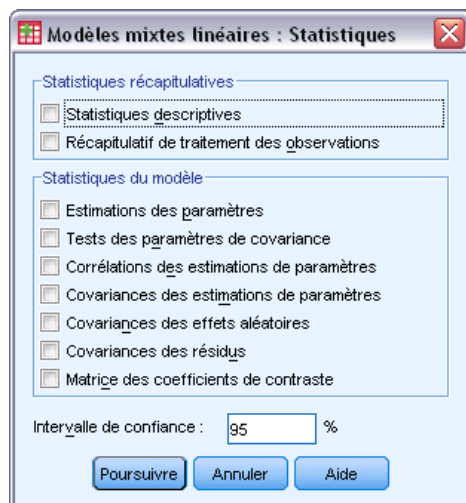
Modèles mixtes linéaires : Statistiques

Statistiques récapitulatives

Statistiques descriptives

Récapitulatif de traitement des observations

Statistiques du modèle

Estimations des paramètres

Tests des paramètres de covariance

Corrélations des estimations de paramètres

Covariances des estimations de paramètres

Covariances des effets aléatoires

Covariances des résidus

Matrice des coefficients de contraste

Intervalle de confiance : 95 %

Poursuivre Annuler Aide